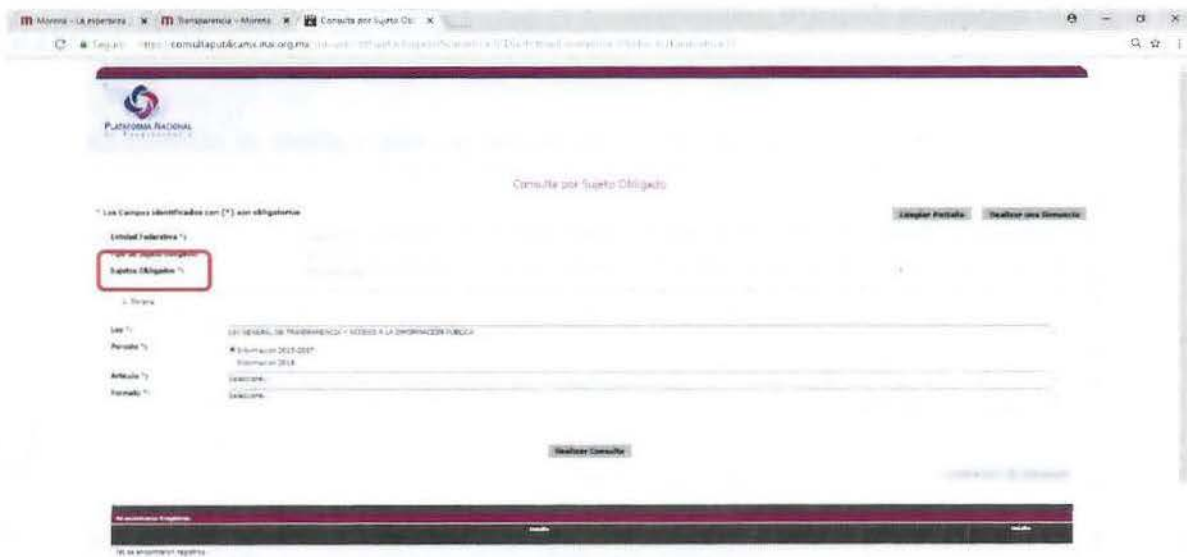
Morena - La esperanza | Transparencia - Morena | Consulta por Sujeto Ob

Seguro | https://consultapublicamx.inai.org.mx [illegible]

PLATAFORMA NACIONAL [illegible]

Consulta por Sujeto Obligado

* Los Campos identificados con [*] son obligatorios

Limpiar Pantalla | Realizar una Denuncia

Entidad Federativa *:

Tipo de Sujeto Obligado:

Sujetos Obligados *:

Ley *: LEY GENERAL DE TRANSPARENCIA Y ACCESO A LA INFORMACIÓN PÚBLICA

Periodo *: Información 2015-2017
Información 2018

Artículo *: Selecciona

Formato *: Selecciona

Realizar Consulta

No se encontraron Registros

No se encontraron registros.